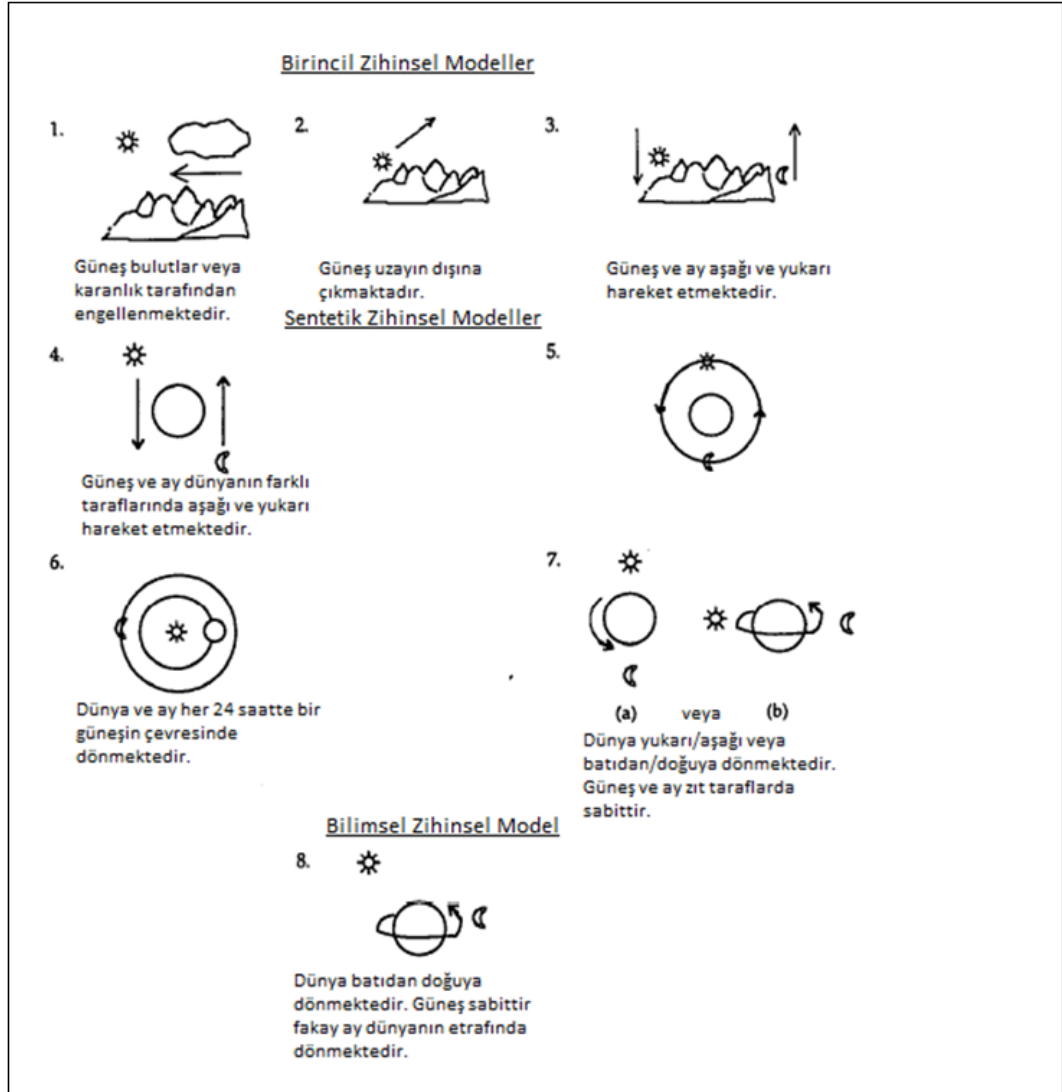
Birincil Zihinsel Modeller

1.

Güneş bulutlar veya karanlık tarafından engellenmektedir.

2.

Güneş uzayın dışına çıkmaktadır.

3.

Güneş ve ay aşağı ve yukarı hareket etmektedir.

Sentetik Zihinsel Modeller

4.

Güneş ve ay dünyanın farklı taraflarında aşağı ve yukarı hareket etmektedir.

5.

6.

Dünya ve ay her 24 saatte bir güneşin çevresinde dönmektedir.

7.

(a) veya (b)

Dünya yukarı/aşağı veya batıdan/doğuya dönmektedir. Güneş ve ay zıt taraflarda sabittir.

Bilimsel Zihinsel Model

8.

Dünya batıdan doğuya dönmektedir. Güneş sabittir fakay ay dünyanın etrafında dönmektedir.